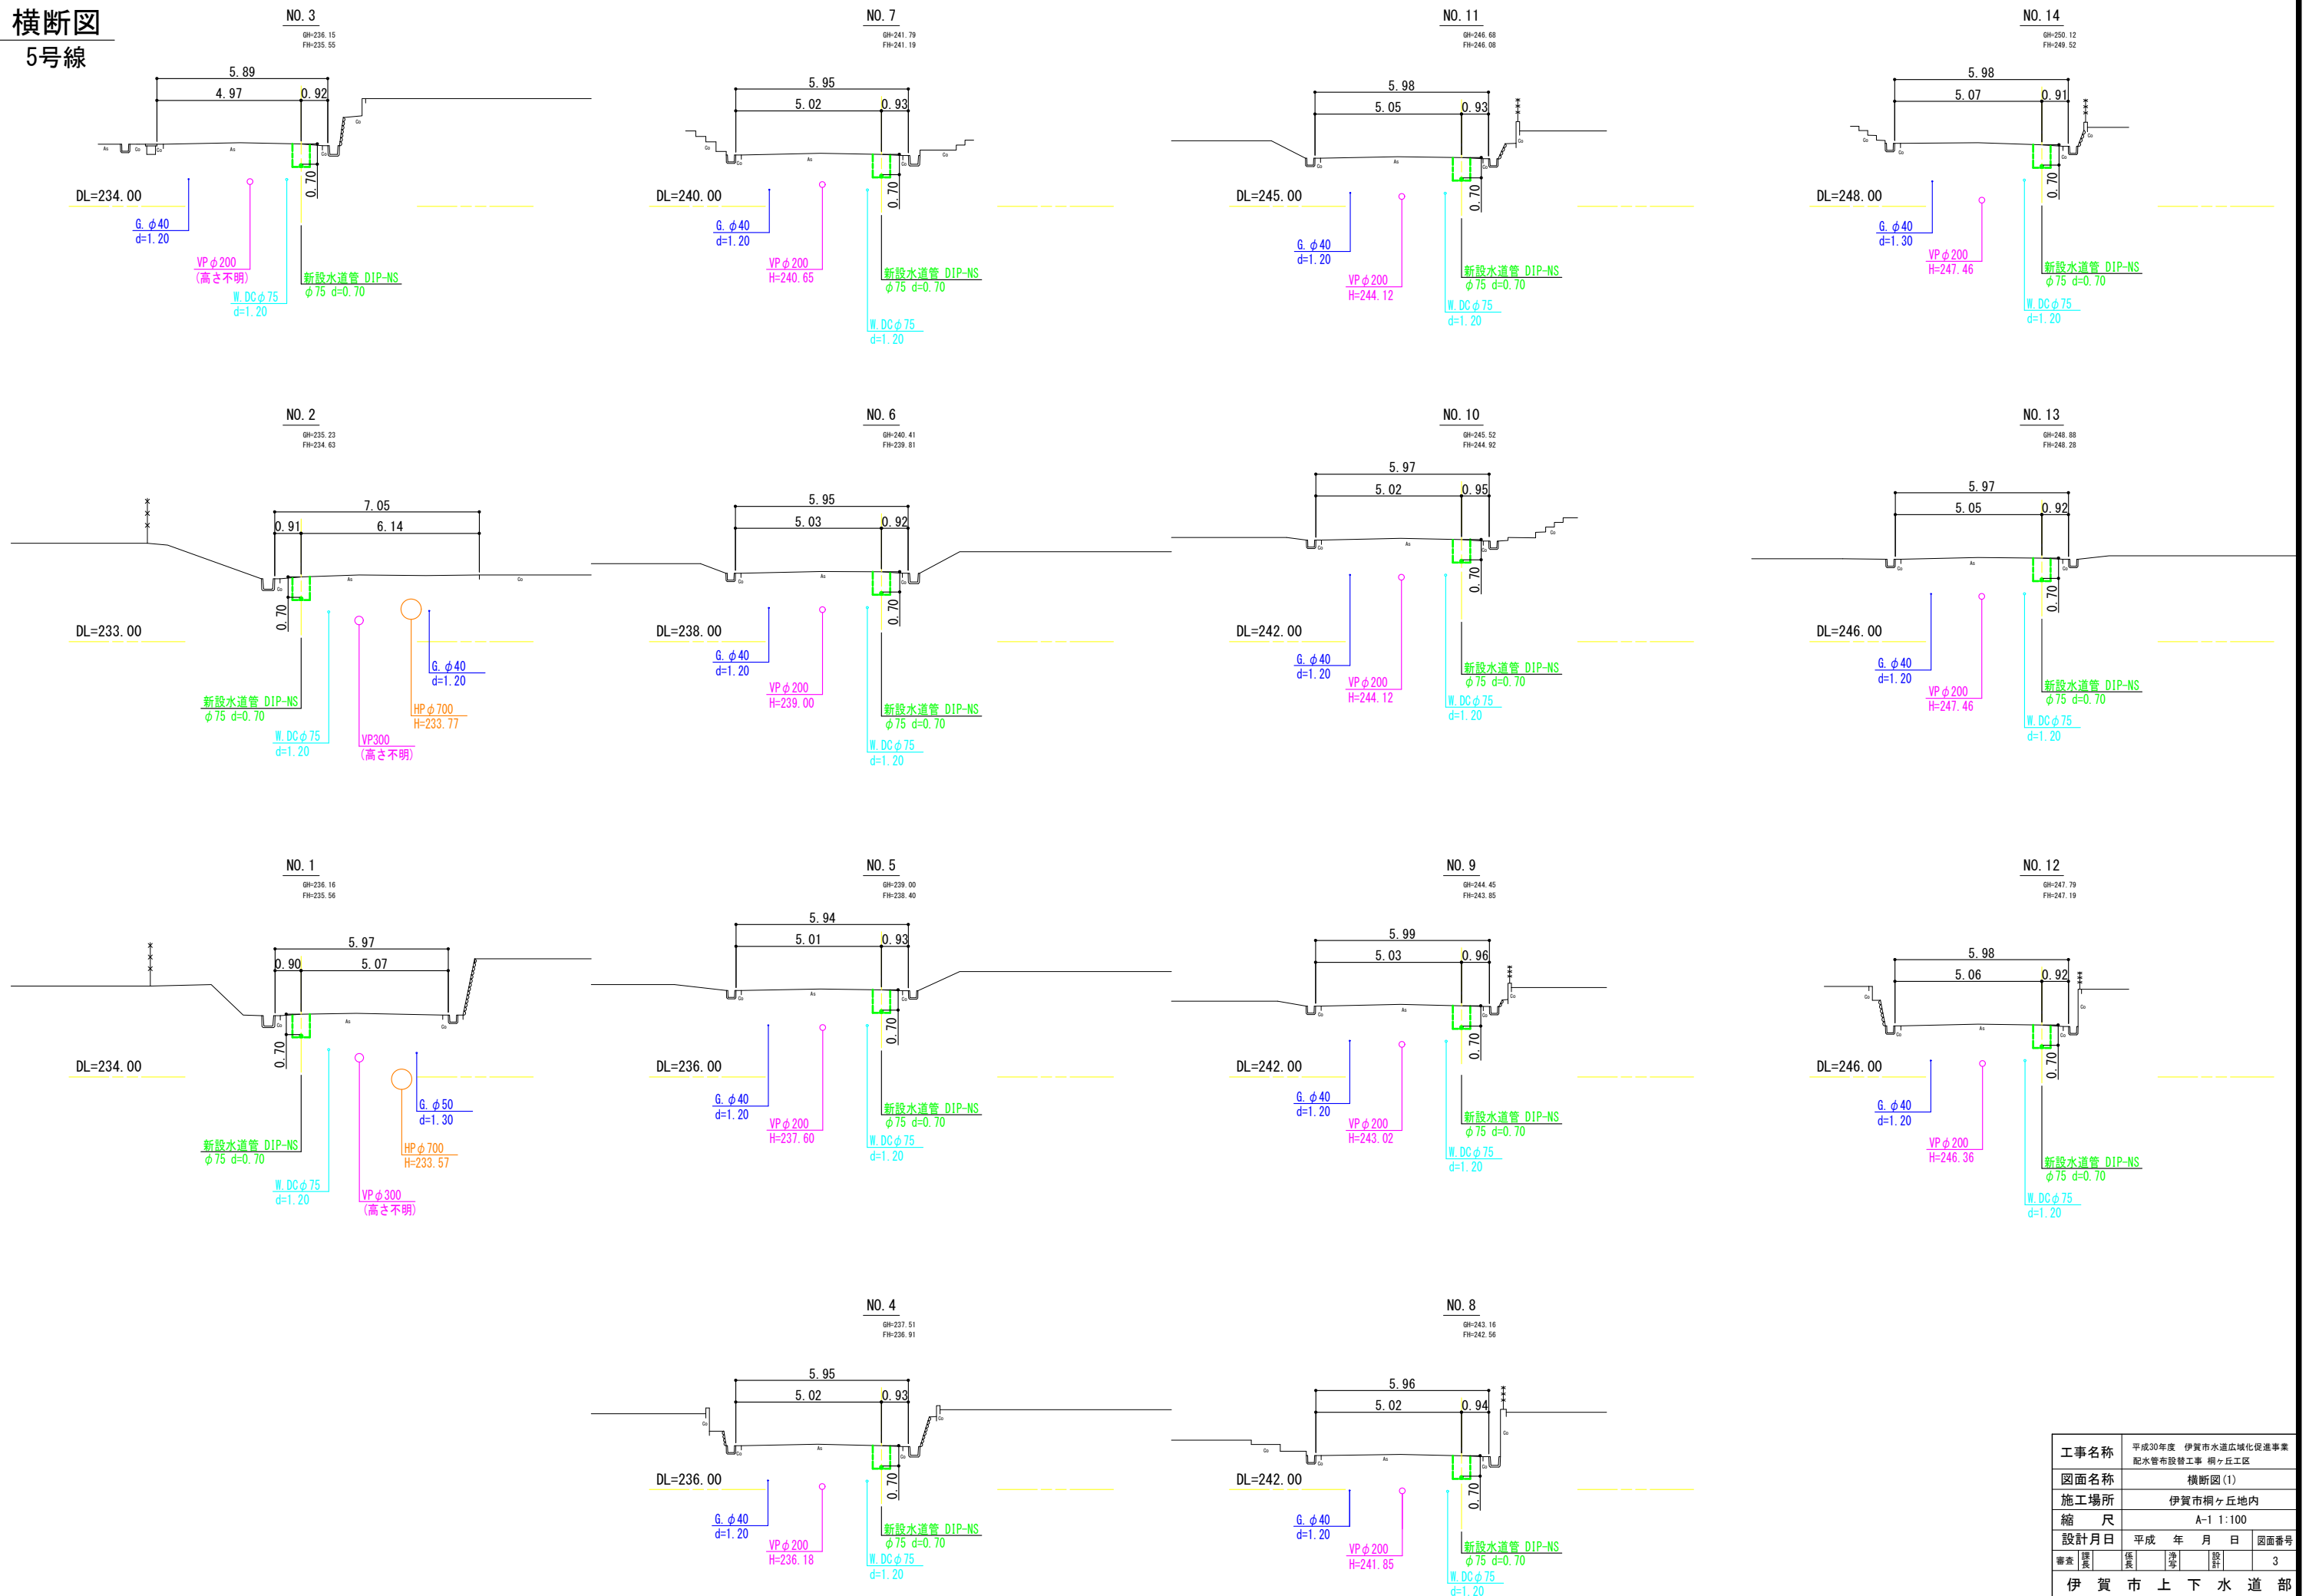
横断図
5号線

NO. 3
GH=236. 15
FH=235. 55
5. 89
4. 97
0. 92
0. 70
DL=234. 00
G. φ40
d=1. 20
VPφ200
(高さ不明)
W. DCφ75
d=1. 20
新設水道管 DIP-NS
φ75 d=0. 70

NO. 7
GH=241. 79
FH=241. 19
5. 95
5. 02
0. 93
0. 70
DL=240. 00
G. φ40
d=1. 20
VPφ200
H=240. 65
新設水道管 DIP-NS
φ75 d=0. 70
W. DCφ75
d=1. 20

NO. 11
GH=246. 68
FH=246. 08
5. 98
5. 05
0. 93
0. 70
DL=245. 00
G. φ40
d=1. 20
VPφ200
H=244. 12
新設水道管 DIP-NS
φ75 d=0. 70
W. DCφ75
d=1. 20

NO. 14
GH=250. 12
FH=249. 52
5. 98
5. 07
0. 91
0. 70
DL=248. 00
G. φ40
d=1. 30
VPφ200
H=247. 46
新設水道管 DIP-NS
φ75 d=0. 70
W. DCφ75
d=1. 20

NO. 2
GH=235. 23
FH=234. 63
7. 05
0. 91
6. 14
0. 70
DL=233. 00
G. φ40
d=1. 20
HPφ700
H=233. 77
新設水道管 DIP-NS
φ75 d=0. 70
W. DCφ75
d=1. 20
VP300
(高さ不明)

NO. 6
GH=240. 41
FH=239. 81
5. 95
5. 03
0. 92
0. 70
DL=238. 00
G. φ40
d=1. 20
VPφ200
H=239. 00
新設水道管 DIP-NS
φ75 d=0. 70
W. DCφ75
d=1. 20

NO. 10
GH=245. 52
FH=244. 92
5. 97
5. 02
0. 95
0. 70
DL=242. 00
G. φ40
d=1. 20
VPφ200
H=244. 12
新設水道管 DIP-NS
φ75 d=0. 70
W. DCφ75
d=1. 20

NO. 13
GH=248. 88
FH=248. 28
5. 97
5. 05
0. 92
0. 70
DL=246. 00
G. φ40
d=1. 20
VPφ200
H=247. 46
新設水道管 DIP-NS
φ75 d=0. 70
W. DCφ75
d=1. 20

NO. 1
GH=236. 16
FH=235. 56
5. 97
0. 90
5. 07
0. 70
DL=234. 00
G. φ50
d=1. 30
HPφ700
H=233. 57
新設水道管 DIP-NS
φ75 d=0. 70
W. DCφ75
d=1. 20
VPφ300
(高さ不明)

NO. 5
GH=239. 00
FH=238. 40
5. 94
5. 01
0. 93
0. 70
DL=236. 00
G. φ40
d=1. 20
VPφ200
H=237. 60
新設水道管 DIP-NS
φ75 d=0. 70
W. DCφ75
d=1. 20

NO. 9
GH=244. 45
FH=243. 85
5. 99
5. 03
0. 96
0. 70
DL=242. 00
G. φ40
d=1. 20
VPφ200
H=243. 02
新設水道管 DIP-NS
φ75 d=0. 70
W. DCφ75
d=1. 20

NO. 12
GH=247. 79
FH=247. 19
5. 98
5. 06
0. 92
0. 70
DL=246. 00
G. φ40
d=1. 20
VPφ200
H=246. 36
新設水道管 DIP-NS
φ75 d=0. 70
W. DCφ75
d=1. 20

NO. 4
GH=237. 51
FH=236. 91
5. 95
5. 02
0. 93
0. 70
DL=236. 00
G. φ40
d=1. 20
VPφ200
H=236. 18
新設水道管 DIP-NS
φ75 d=0. 70
W. DCφ75
d=1. 20

NO. 8
GH=243. 16
FH=242. 56
5. 96
5. 02
0. 94
0. 70
DL=242. 00
G. φ40
d=1. 20
VPφ200
H=241. 85
新設水道管 DIP-NS
φ75 d=0. 70
W. DCφ75
d=1. 20

| 工事名称 | 平成30年度 伊賀市水道広域化促進事業 配水管布設替工事 桐ヶ丘工区 |
|---|---|
| 図面名称 | 横断図(1) |
| 施工場所 | 伊賀市桐ヶ丘地内 |
| 縮　尺 | A-1 1:100 |
| 設計月日 | 平成　年　月　日　図面番号 3 |
| 審査 課長 係長 | 浄化 設計 |

伊賀市上下水道部